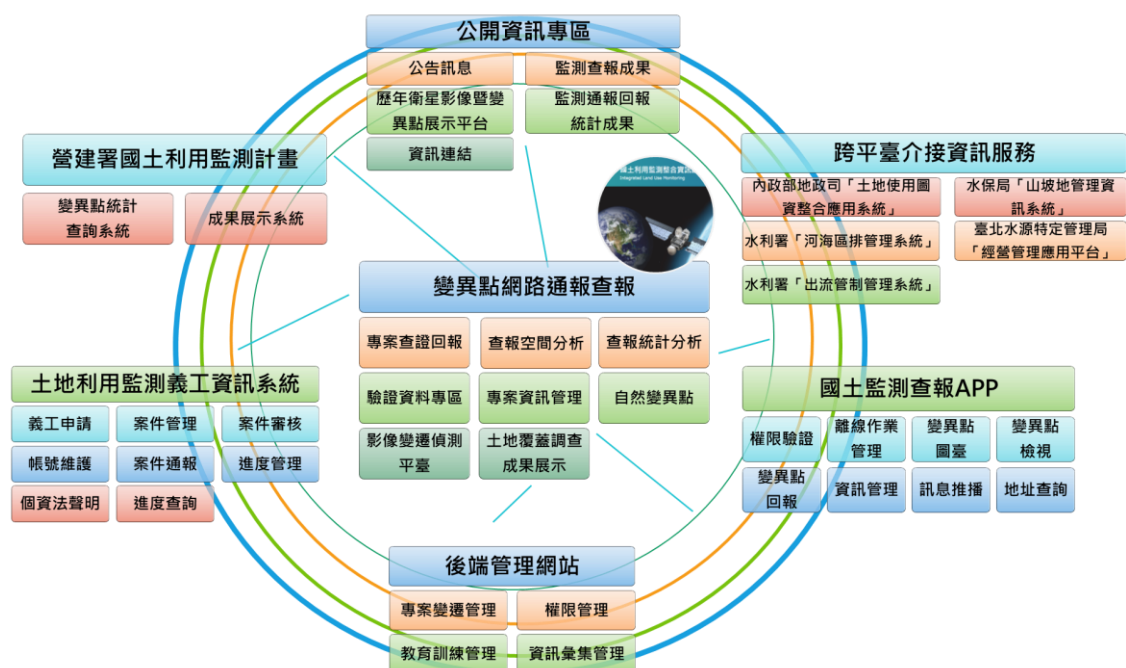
公開資訊專區

公告訊息

監測查報成果

歷年衛星影像暨變異點展示平台

監測通報回報統計成果

資訊連結

營建署國土利用監測計畫

變異點統計查詢系統

成果展示系統

跨平臺介接資訊服務

內政部地政司「土地使用圖資整合應用系統」

水保局「山坡地管理資訊系統」

水利署「河海區排管理系統」

臺北水源特定管理局「經營管理應用平台」

水利署「出流管制管理系統」

變異點網路通報查報

專案查證回報

查報空間分析

查報統計分析

驗證資料專區

專案資訊管理

自然變異點

影像變遷偵測平臺

土地覆蓋調查成果展示

土地利用監測義工資訊系統

義工申請

案件管理

案件審核

帳號維護

案件通報

進度管理

個資法聲明

進度查詢

國土監測查報APP

權限驗證

離線作業管理

變異點圖臺

變異點檢視

變異點回報

資訊管理

訊息推播

地址查詢

後端管理網站

專案變遷管理

權限管理

教育訓練管理

資訊彙集管理